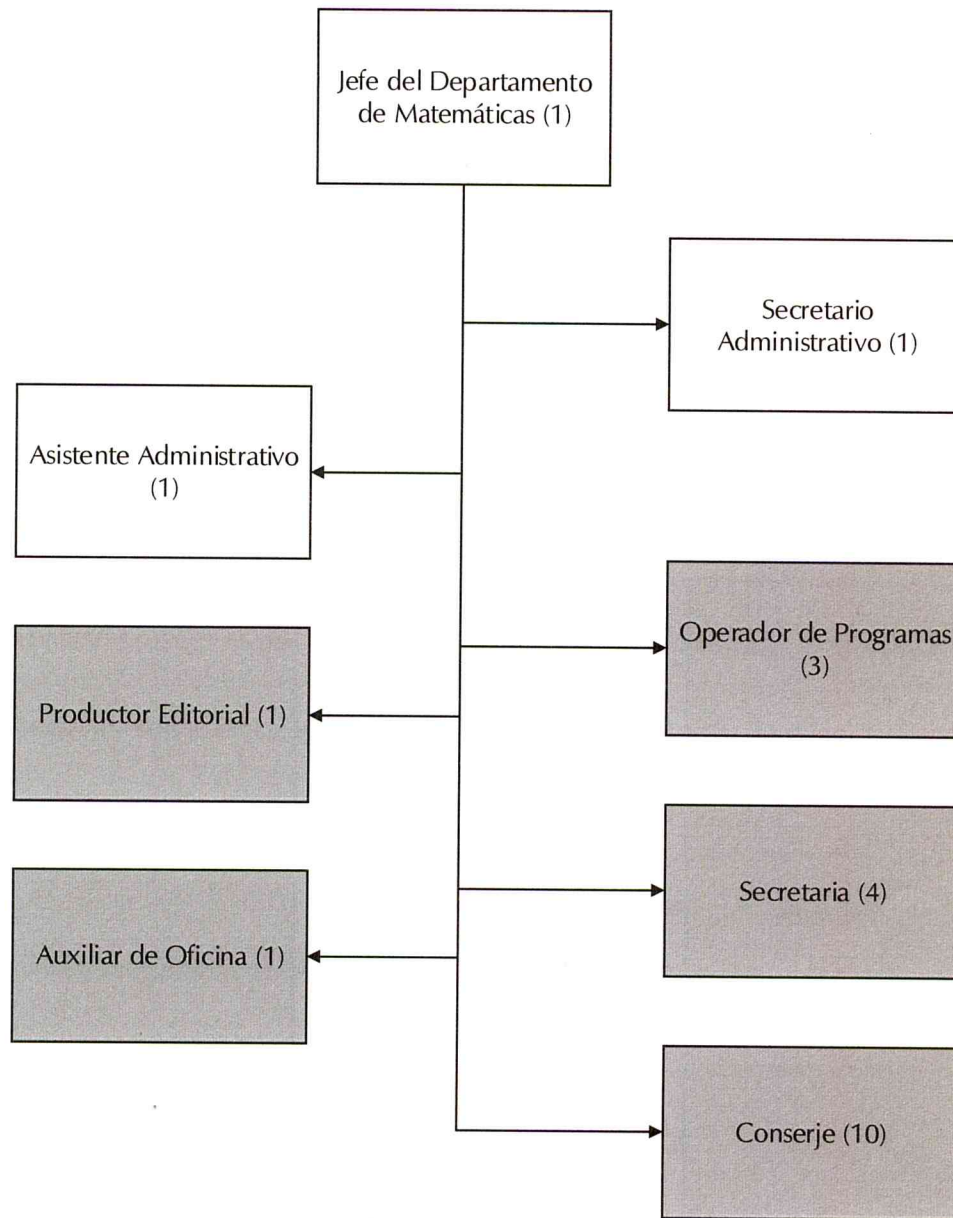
Jefe del Departamento de Matemáticas (1)

Secretario Administrativo (1)

Asistente Administrativo (1)

Operador de Programas (3)

Productor Editorial (1)

Secretaria (4)

Auxiliar de Oficina (1)

Conserje (10)